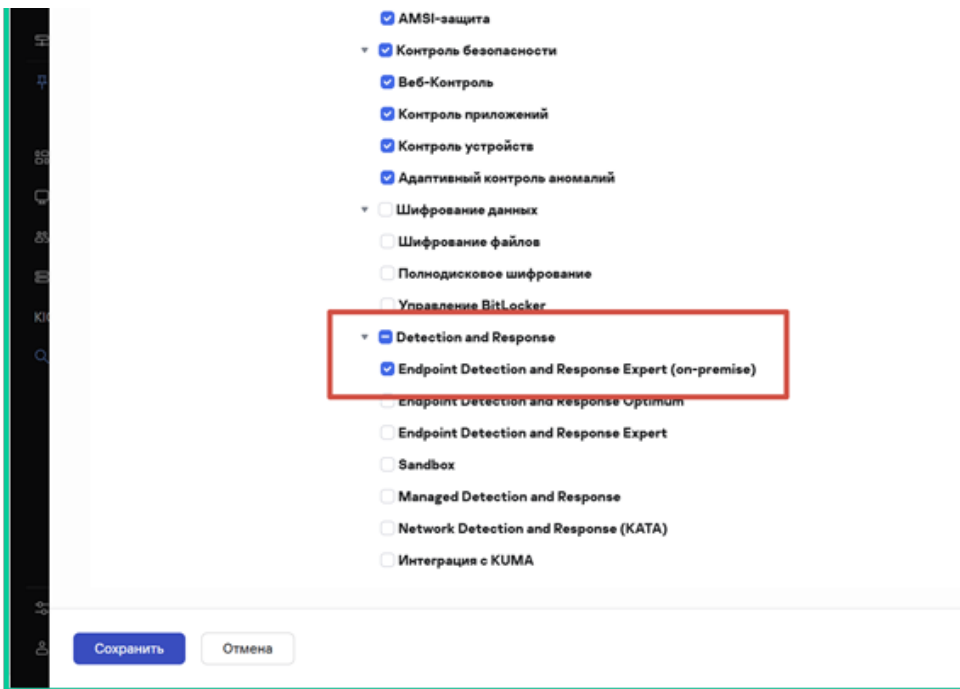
AMSI-защита
Контроль безопасности
Веб-Контроль
Контроль приложений
Контроль устройств
Адаптивный контроль аномалий
Шифрование данных
Шифрование файлов
Полнодисковое шифрование
Управление BitLocker
Detection and Response
Endpoint Detection and Response Expert (on-premise)
Endpoint Detection and Response Optimum
Endpoint Detection and Response Expert
Sandbox
Managed Detection and Response
Network Detection and Response (KATA)
Интеграция с KUMA
KI
Сохранить
Отмена